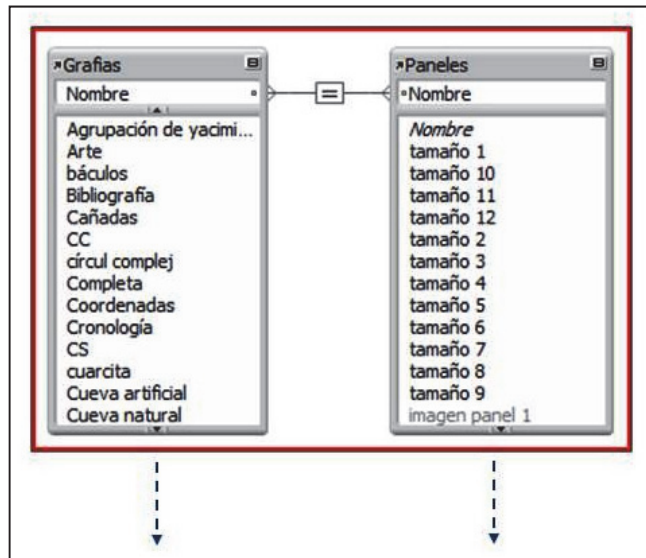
Grafias

Nombre

Agrupación de yacimi...
Arte
báculos
Bibliografía
Cañadas
CC
círcul complej
Completa
Coordenadas
Cronología
CS
cuarcita
Cueva artificial
Cueva natural

=

Paneles

Nombre

Nombre
tamaño 1
tamaño 10
tamaño 11
tamaño 12
tamaño 2
tamaño 3
tamaño 4
tamaño 5
tamaño 6
tamaño 7
tamaño 8
tamaño 9
imagen panel 1